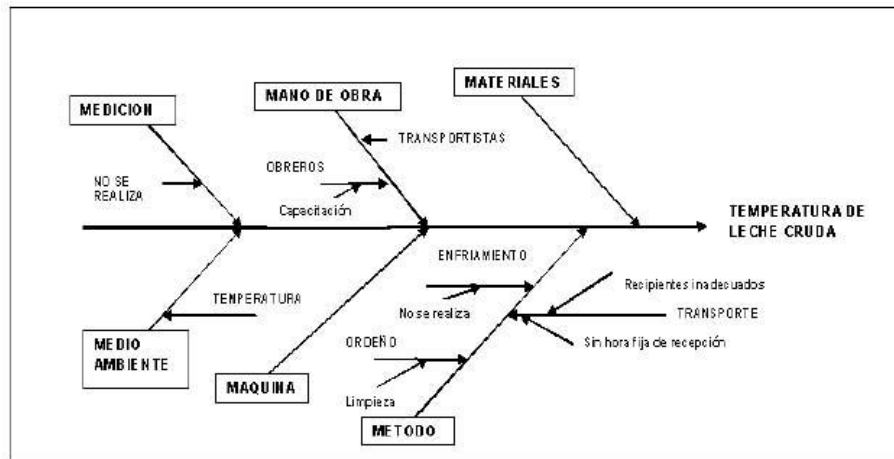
MEDICION

MANO DE OBRA

MATERIALES

TRANSPORTISTAS

OBREROS

NO SE REALIZA

Capacitación

TEMPERATURA DE LECHE CRUDA

ENFRIAMIENTO

Recipientes inadesuados

TENPERATURA

No se realiza

TRANSPORTE

ORDEÑO

Sin hora fija de recepción

MEDIO AMBIENTE

MAQUINA

Limpieza

METODO